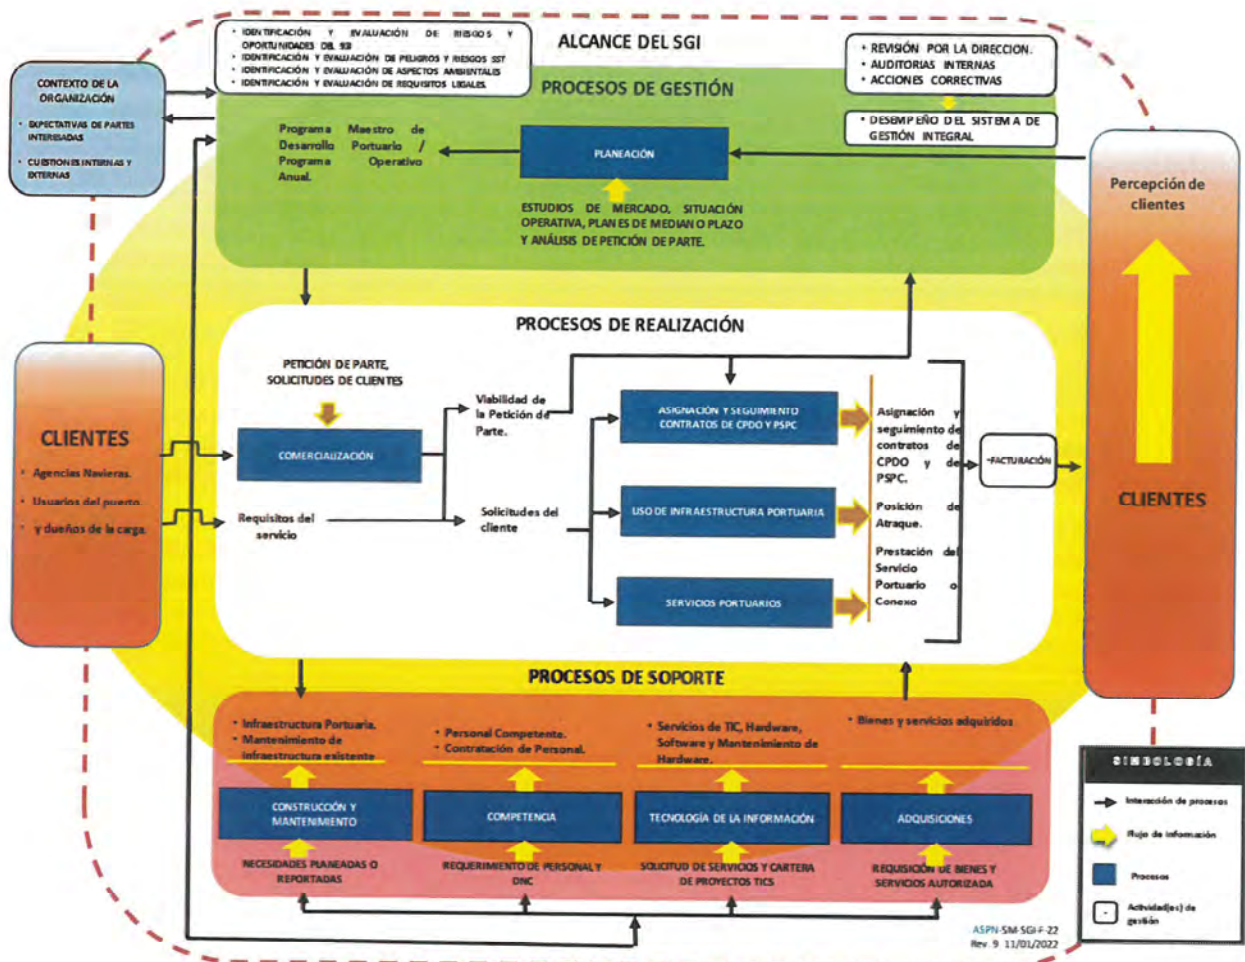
- IDENTIFICACIÓN Y EVALUACIÓN DE RIESGOS Y OPORTUNIDADES DEL SGI
- IDENTIFICACIÓN Y EVALUACIÓN DE PELIGROS Y RIESGOS SST
- IDENTIFICACIÓN Y EVALUACIÓN DE ASPECTOS AMBIENTALES
- IDENTIFICACIÓN Y EVALUACIÓN DE REQUISITOS LEGALES

ALCANCE DEL SGI

- REVISIÓN POR LA DIRECCIÓN.
- AUDITORIAS INTERNAS
- ACCIONES CORRECTIVAS

- DESEMPEÑO DEL SISTEMA DE GESTIÓN INTEGRAL

CONTEXTO DE LA ORGANIZACIÓN

- EXPECTATIVAS DE PARTES INTERESADAS
- CUESTIONES INTERNAS Y EXTERNAS

PROCESOS DE GESTIÓN

Programa Maestro de Desarrollo Portuario / Programa Operativo Anual.

PLANEACIÓN

ESTUDIOS DE MERCADO, SITUACIÓN OPERATIVA, PLANES DE MEDIANO PLAZO Y ANÁLISIS DE PETICIÓN DE PARTE.

Percepción de clientes

PROCESOS DE REALIZACIÓN

PETICIÓN DE PARTE, SOLICITUDES DE CLIENTES

CLIENTES
- Agencias Navieras.
- Usuarios del puerto
- y dueños de la carga.

COMERCIALIZACIÓN

Viabilidad de la Petición de Parte.

Requisitos del servicio

Solicitudes del cliente

ASIGNACIÓN Y SEGUIMIENTO CONTRATOS DE CPDO Y PSPC

USO DE INFRAESTRUCTURA PORTUARIA

SERVICIOS PORTUARIOS

Asignación y seguimiento de contratos de CPDO y de PSPC.

Posición de Atraque.

Prestación del Servicio Portuario o Conexo

-FACTURACIÓN

CLIENTES

PROCESOS DE SOPORTE

- Infraestructura Portuaria.
- Mantenimiento de infraestructura existente

- Personal Competente.
- Contratación de Personal.

- Servicios de TIC, Hardware, Software y Mantenimiento de Hardware.

- Bienes y servicios adquiridos

CONSTRUCCIÓN Y MANTENIMIENTO

COMPETENCIA

TECNOLOGÍA DE LA INFORMACIÓN

ADQUISICIONES

NECESIDADES PLANEADAS O REPORTADAS

REQUERIMIENTO DE PERSONAL Y DNC

SOLICITUD DE SERVICIOS Y CARTERA DE PROYECTOS TICS

REQUISICIÓN DE BIENES Y SERVICIOS AUTORIZADA

SIMBOLOGÍA

Interacción de procesos

Flujo de información

Procesos

Actividad(es) de gestión

ASPN-SM-SGI-F-22
Rev. 9 11/01/2022